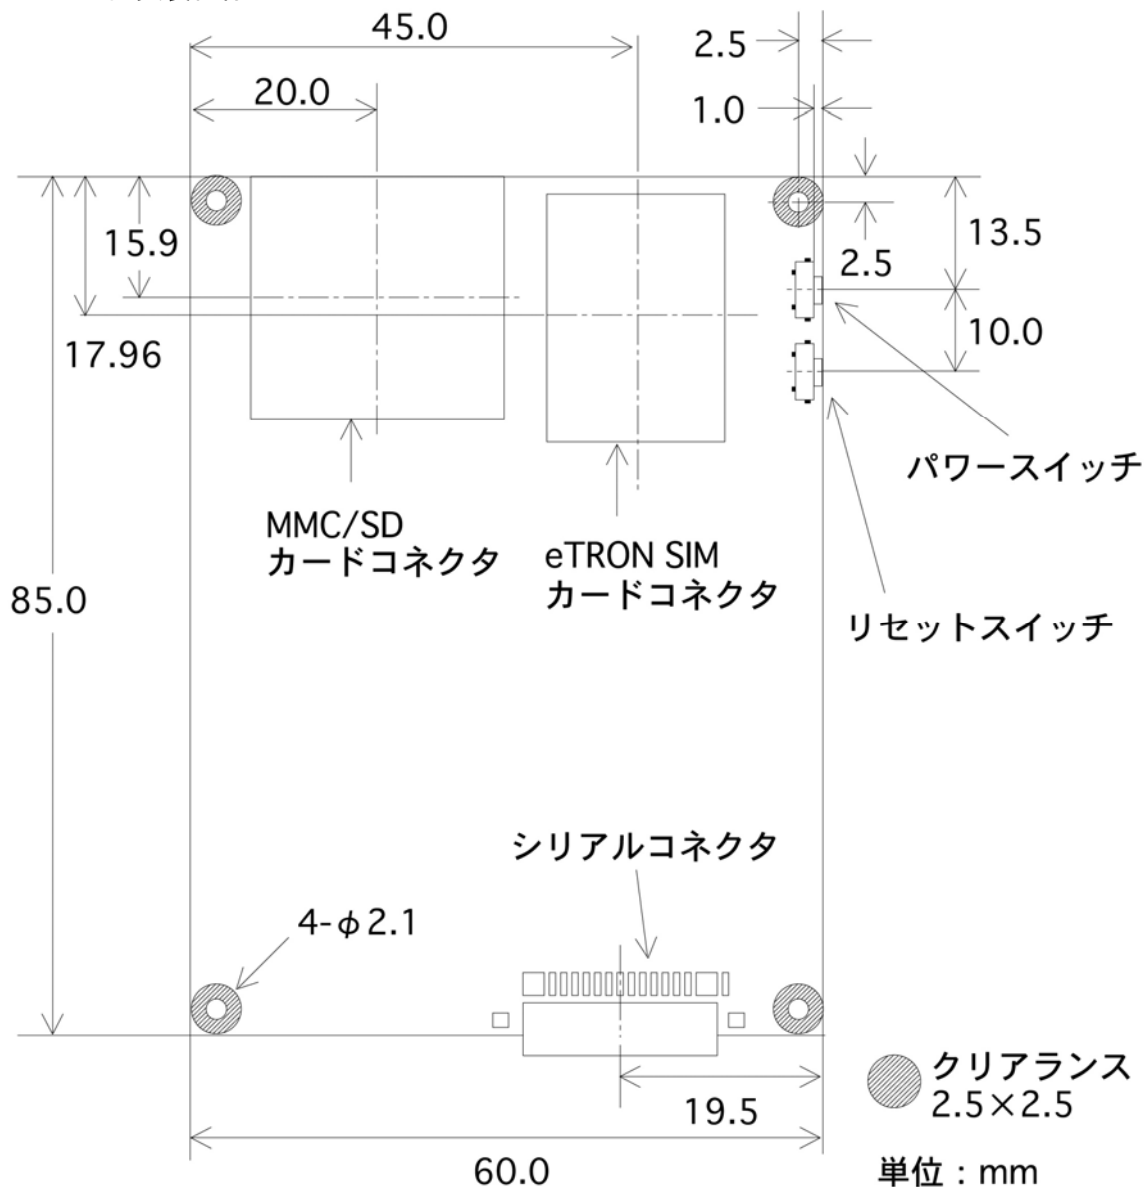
45.0

20.0

2.5

1.0

15.9

17.96

13.5

2.5

10.0

パワースイッチ

MMC/SD
カードコネクタ

eTRON SIM
カードコネクタ

85.0

リセットスイッチ

シリアルコネクタ

4-$\phi$2.1

クリアランス
2.5×2.5

19.5

60.0

単位：mm